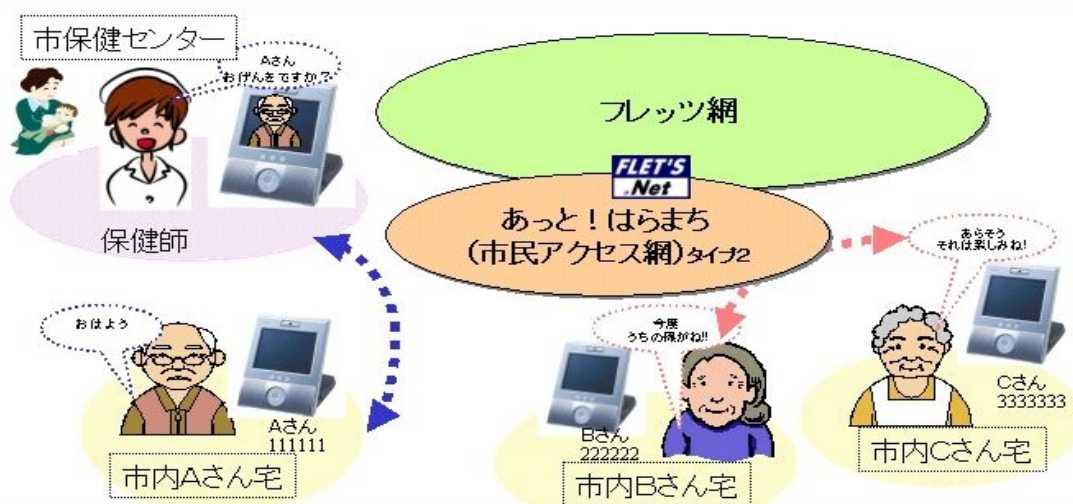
市保健センター

Aさん
おげんきですか？

保健師

フレッツ網

FLET'S .Net

あっと！はらまち
（市民アクセス網）タイプ2

あらそう
それは楽しみね！

おはよう

今度
うちの孫がね!!

Aさん
111111

Bさん
222222

Cさん
3333333

市内Aさん宅

市内Bさん宅

市内Cさん宅